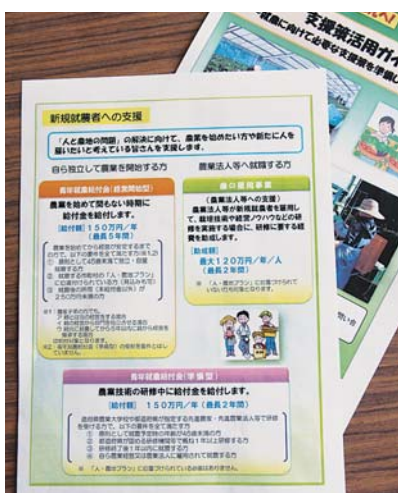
支援策活用ガイ

新規就農者への支援

「人と農地の問題」の解決に向けて、農業を始めたい方や新たに人を雇いたいと考えている皆さんを支援します。

自ら独立して農業を開始する方

農業法人等へ就職する方

青年就農給付金（経営開始型）

農業を始めて間もない時期に給付金を給付します。

［給付額］150万円／年（最長5年間）

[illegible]

雇の就職事業

（農業法人等への支援）

農業法人等が新規就農者を雇用して、栽培技術や経営ノウハウなどの研修を実施する場合に、研修に要する経費を助成します。

［助成額］最大120万円／年／人（最長2年間）

青年就農給付金（準備型）

農業技術の研修中に給付金を給付します。

［給付額］150万円／年（最長2年間）

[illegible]